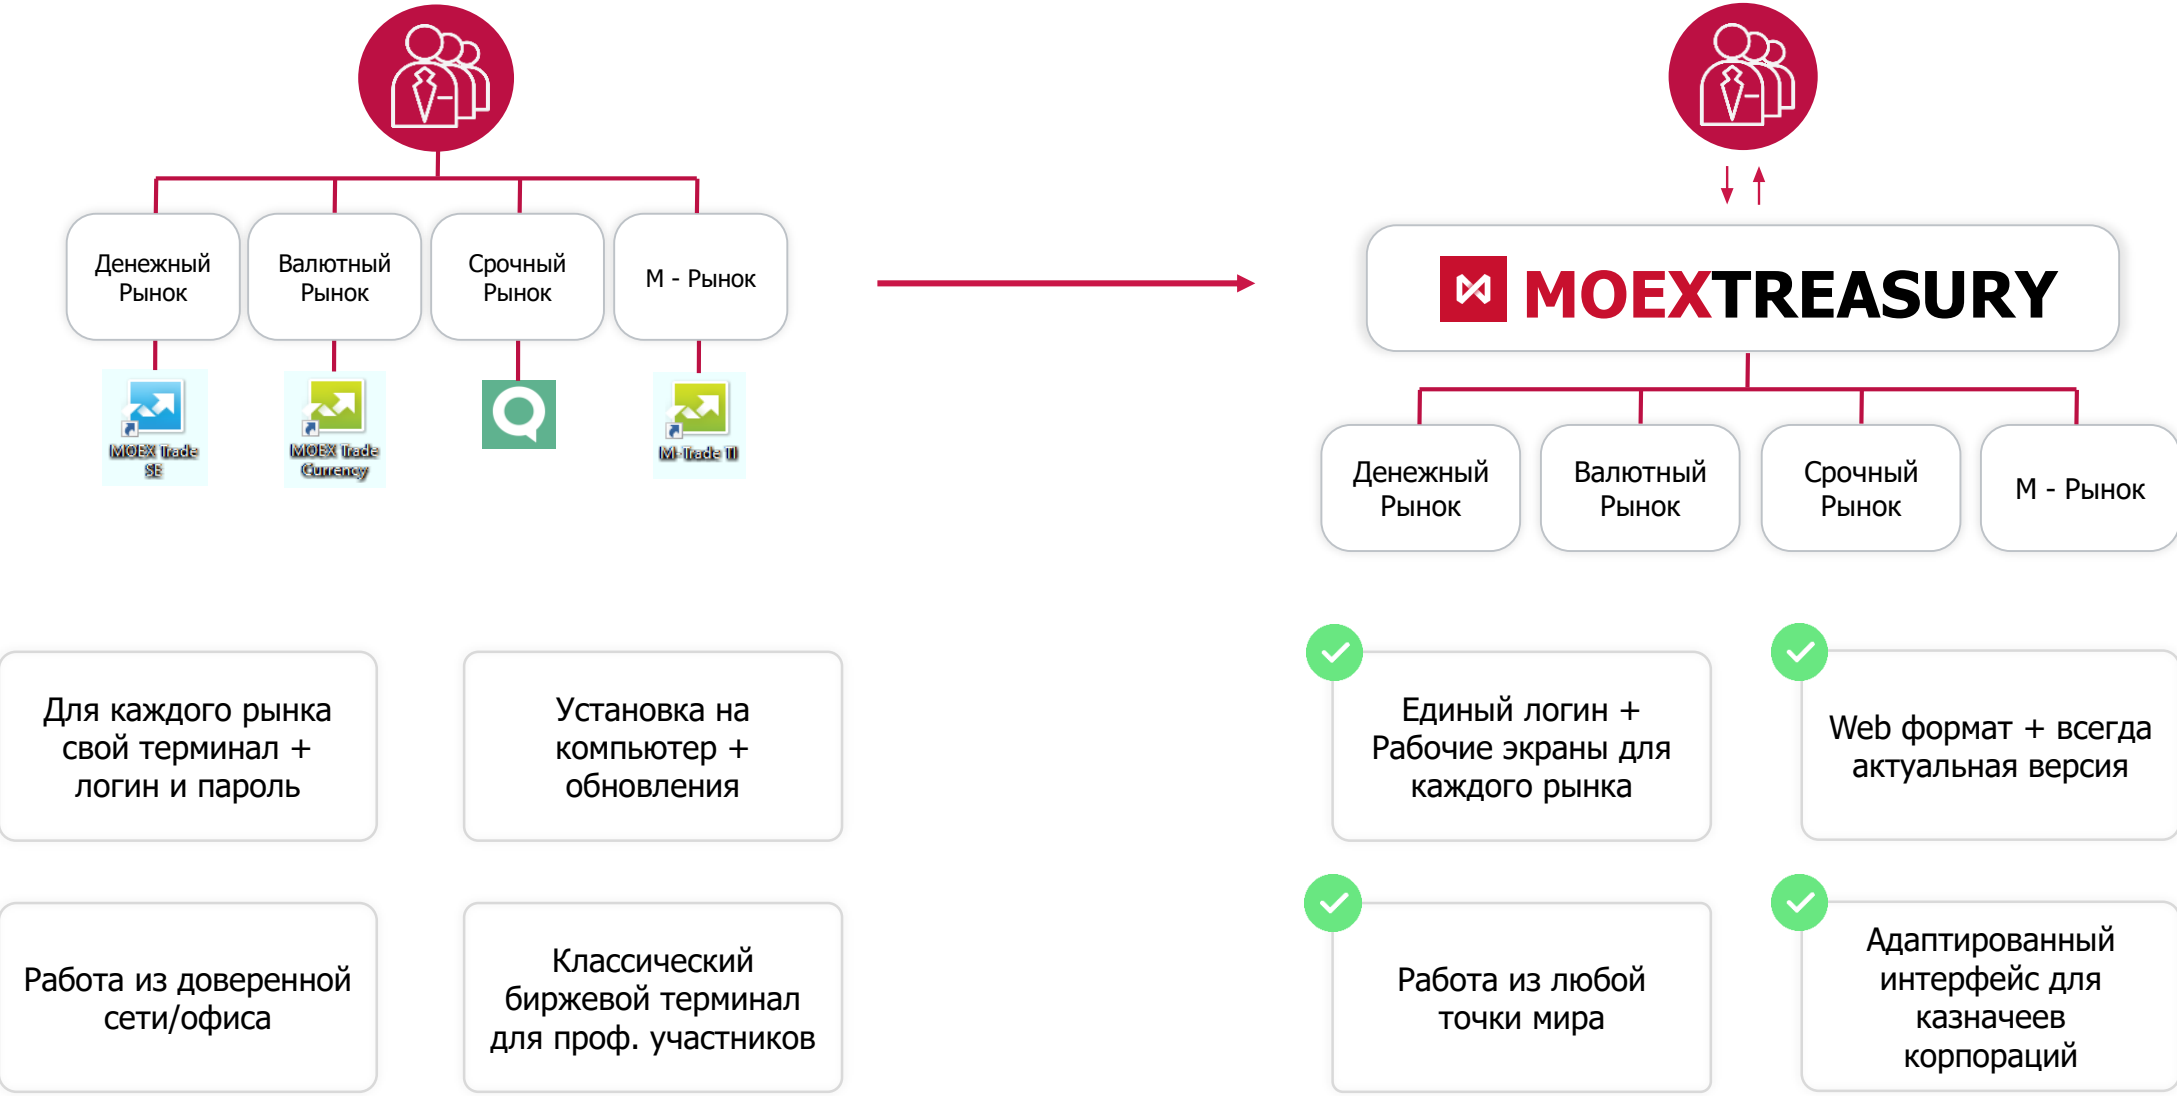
Денежный Рынок

Валютный Рынок

Срочный Рынок

М - Рынок

MOEX Trade SE

MOEX Trade Currency

M-Trade TI

MOEXTREASURY

Денежный Рынок

Валютный Рынок

Срочный Рынок

М - Рынок

Для каждого рынка свой терминал + логин и пароль

Установка на компьютер + обновления

Единый логин + Рабочие экраны для каждого рынка

Web формат + всегда актуальная версия

Работа из доверенной сети/офиса

Классический биржевой терминал для проф. участников

Работа из любой точки мира

Адаптированный интерфейс для казначеев корпораций